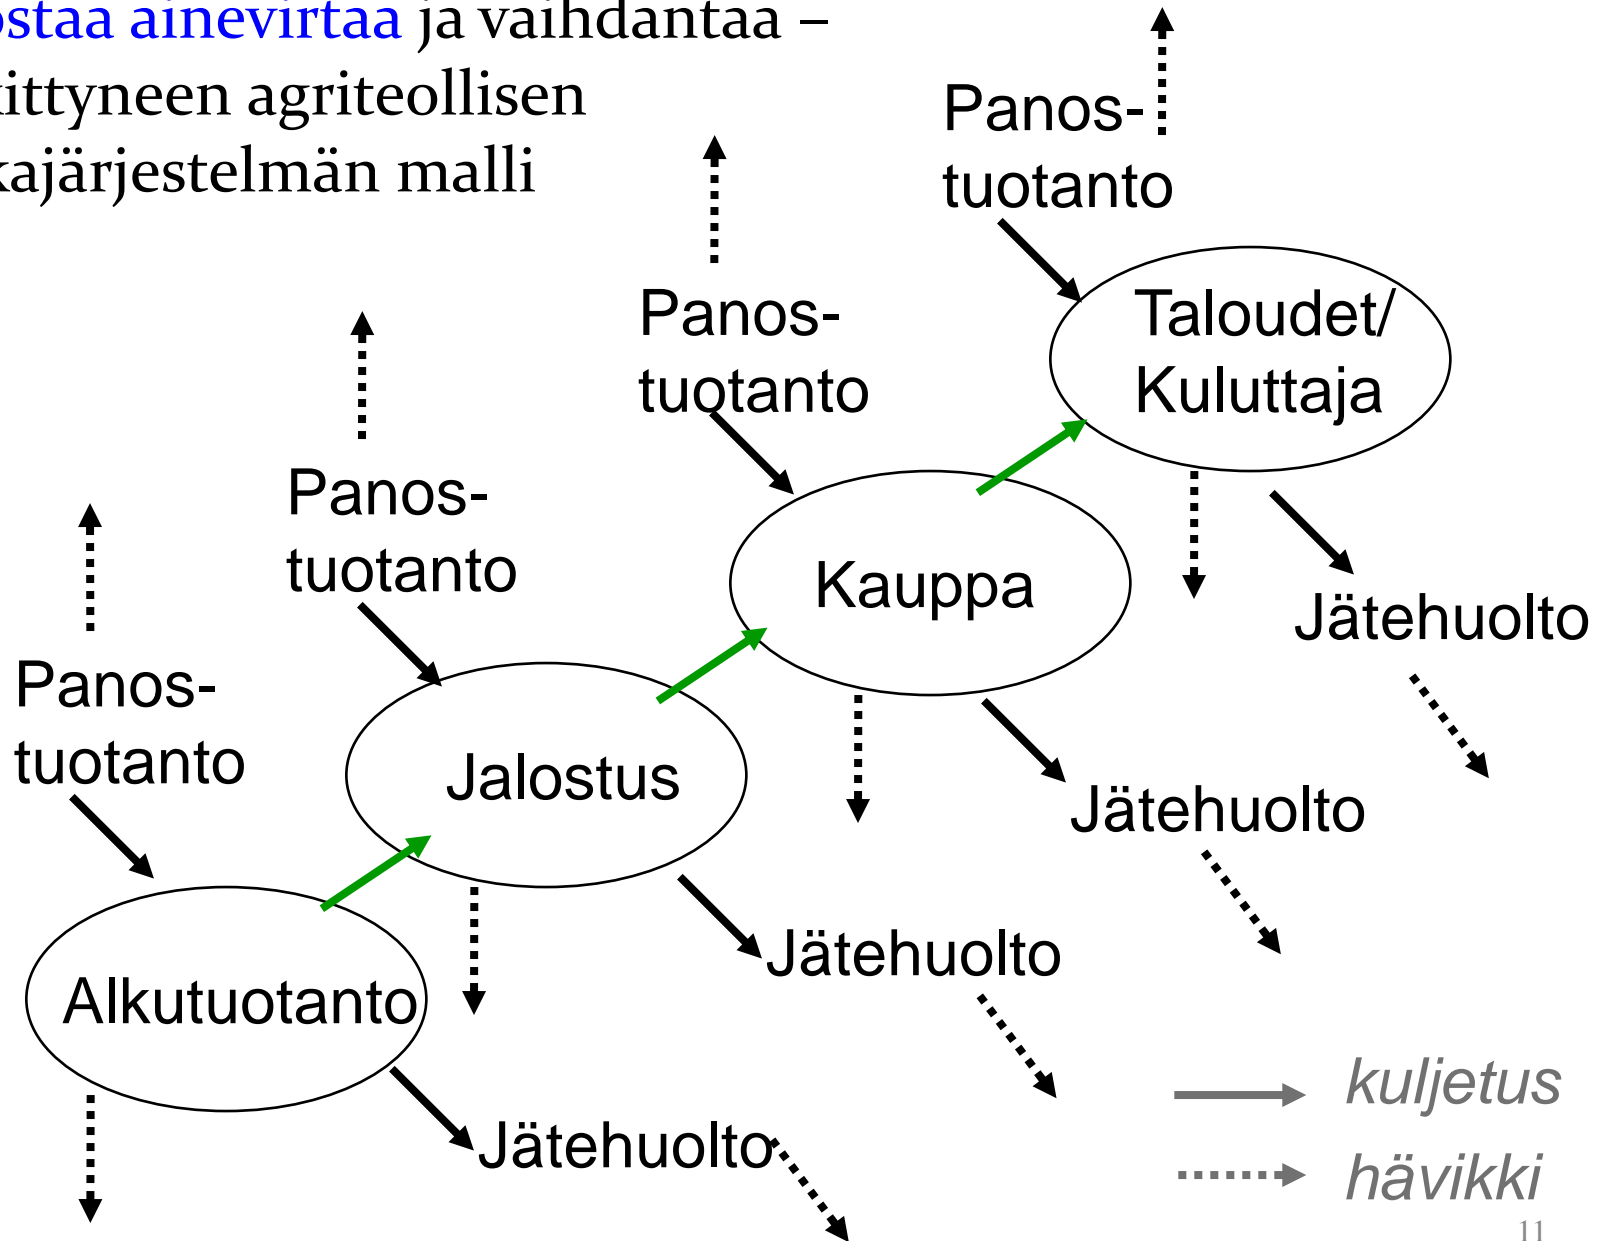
ostaa ainevirtaa ja vaihdantaa – ittyneen agriteollisen kajärjestelmän malli

Panos-tuotanto

Taloudet/ Kuluttaja

Panos-tuotanto

Kauppa

Jätehuolto

Panos-tuotanto

Panos-tuotanto

Jalostus

Jätehuolto

Alkutuotanto

Jätehuolto

Jätehuolto

kuljetus

hävikki

11